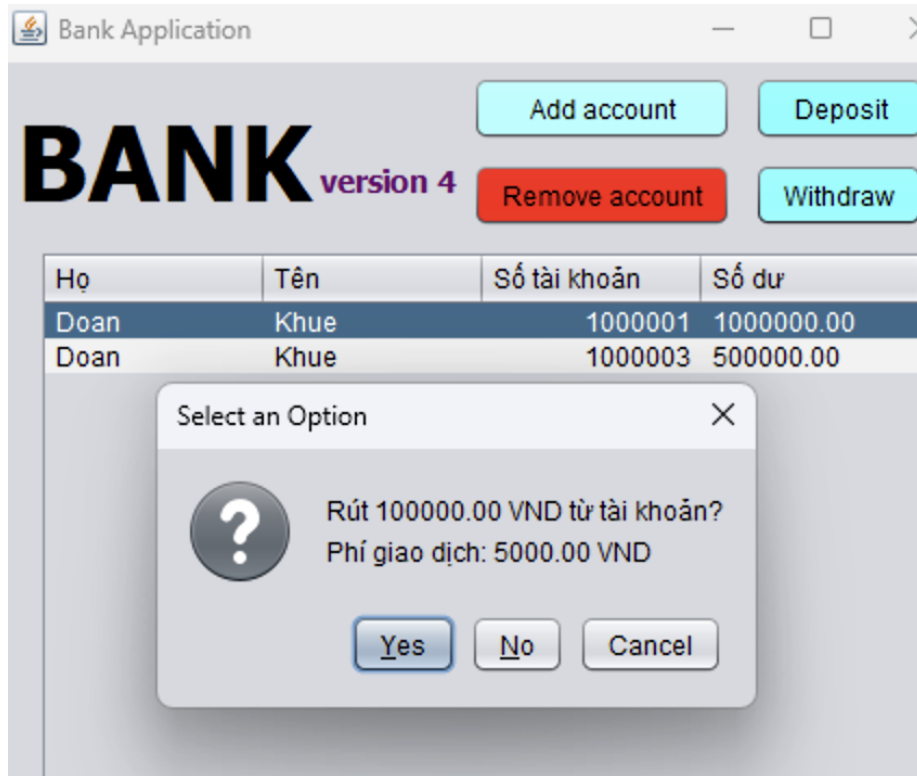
Bank Application

BANK version 4

Add account
Deposit
Remove account
Withdraw

| Họ | Tên | Số tài khoản | Số dư |
|---|---|---|---|
| Doan | Khue | 1000001 | 1000000.00 |
| Doan | Khue | 1000003 | 500000.00 |

Select an Option

Rút 100000.00 VND từ tài khoản?
Phí giao dịch: 5000.00 VND

Yes
No
Cancel